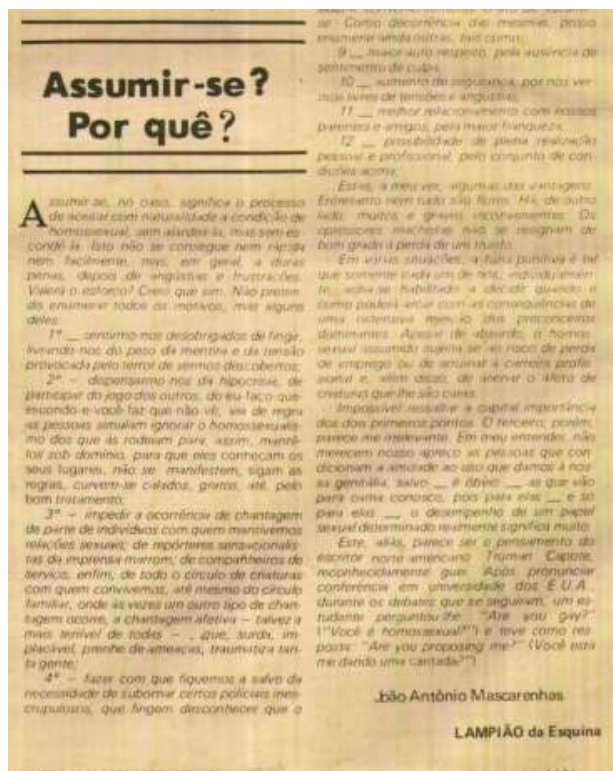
Assumir-se? Por quê?

Assumir-se, no caso, significa o processo de aceitar com naturalidade a condição de homossexual, sem alardeá-la, mas sem escondê-la. Isto não se consegue nem rápida nem facilmente, mas, em geral, a duras penas, depois de angústias e frustrações. Valerá o esforço? Creio que sim. Não pretendo enumerar todos os motivos, mas alguns deles:

1º __ sentirmo-nos desobrigados de fingir, livrando-nos do peso da mentira e da tensão provocada pelo terror de sermos descobertos;

2º – dispensarmo-nos da hipocrisia, de participar do jogo dos outros, do eu-faço-que-escondo-e-você-faz-que-não-vê, via de regra as pessoas simulam ignorar o homossexualismo dos que as rodeiam para, assim, mantê-los sob domínio, para que eles conheçam os seus lugares, não se manifestem, sigam as regras, curvem-se calados, gratos, até, pelo bom tratamento;

3º – impedir a ocorrência de chantagem da parte de indivíduos com quem mantivemos relações sexuais, de repórteres sensacionalistas da imprensa marrom, de companheiros de serviço, enfim, de todo o círculo de criaturas com quem convivemos, até mesmo do círculo familiar, onde às vezes um outro tipo de chantagem ocorre, a chantagem afetiva – talvez a mais terrível de todas – , que, surda, implacável, prenhe de ameaças, traumatiza tanta gente;

4º – fazer com que fiquemos a salvo da necessidade de subornar certos policiais inescrupulosos, que fingem desconhecer que o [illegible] se. Como decorrência dos mesmos, posso enumerar ainda outros, tais como:

9 __ maior auto-respeito, pela ausência de sentimento de culpa;

10 __ aumento da segurança, por nos vermos livres de tensões e angústias;

11 __ melhor relacionamento com nossos parentes e amigos, pela maior franqueza;

12 __ possibilidade de plena realização pessoal e profissional, pelo conjunto de condições acima.

Estas, a meu ver, algumas das vantagens. Entretanto nem tudo são flores. Há, de outro lado, muitos e graves inconvenientes. Os opressores machistas não se resignam de bom grado à perda de um trunfo.

Em vários situações, a fase positiva é tal que somente cada um de nós, individualmente, saiba se habilitado a decidir quando e como poderá arcar com as consequências de uma ostensiva rejeição dos preconceitos dominantes. Apesar de absurdo, o homossexual assumido sujeita-se ao risco de perda de emprego ou de arruinar a carreira profissional e, além disso, de atrair o ódio de criaturas que lhe são caras.

Impossível ressaltar a capital importância dos dois primeiros pontos. O terceiro, porém, parece-me irrelevante. Em meu entender, não merecem nosso apreço as pessoas que condicionam a amizade ao uso que damos à nossa genitália, salvo __ é óbvio __ as que vão para cama conosco, pois para elas __ e só para elas __, o desempenho de um papel sexual determinado realmente significa muito.

Este, aliás, parece ser o pensamento do escritor norte-americano Truman Capote, reconhecidamente gay. Após pronunciar conferência em universidade dos E.U.A. durante os debates que se seguiram, um estudante perguntou-lhe: "Are you gay?" ("Você é homossexual?") e teve como resposta: "Are you proposing me?" (Você está me dando uma cantada?")

João Antônio Mascarenhas

LAMPIÃO da Esquina